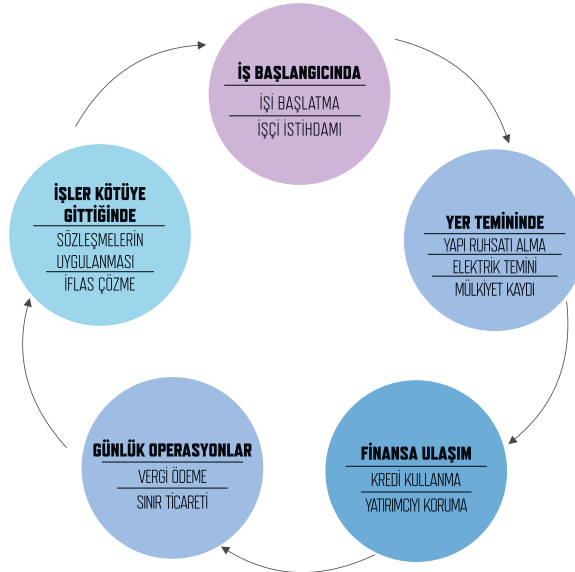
İŞ BAŞLANGICINDA
İŞİ BAŞLATMA
İŞÇİ İSTİHDAMI

YER TEMİNİNDE
YAPI RUHSATI ALMA
ELEKTRİK TEMİNİ
MÜLKİYET KAYDI

FİNANSA ULAŞIM
KREDİ KULLANMA
YATIRIMCIYI KORUMA

GÜNLÜK OPERASYONLAR
VERGİ ÖDEME
SINIR TİCARETİ

İŞLER KÖTÜYE GİTTİĞİNDE
SÖZLEŞMELERİN UYGULANMASI
İFLAS ÇÖZME